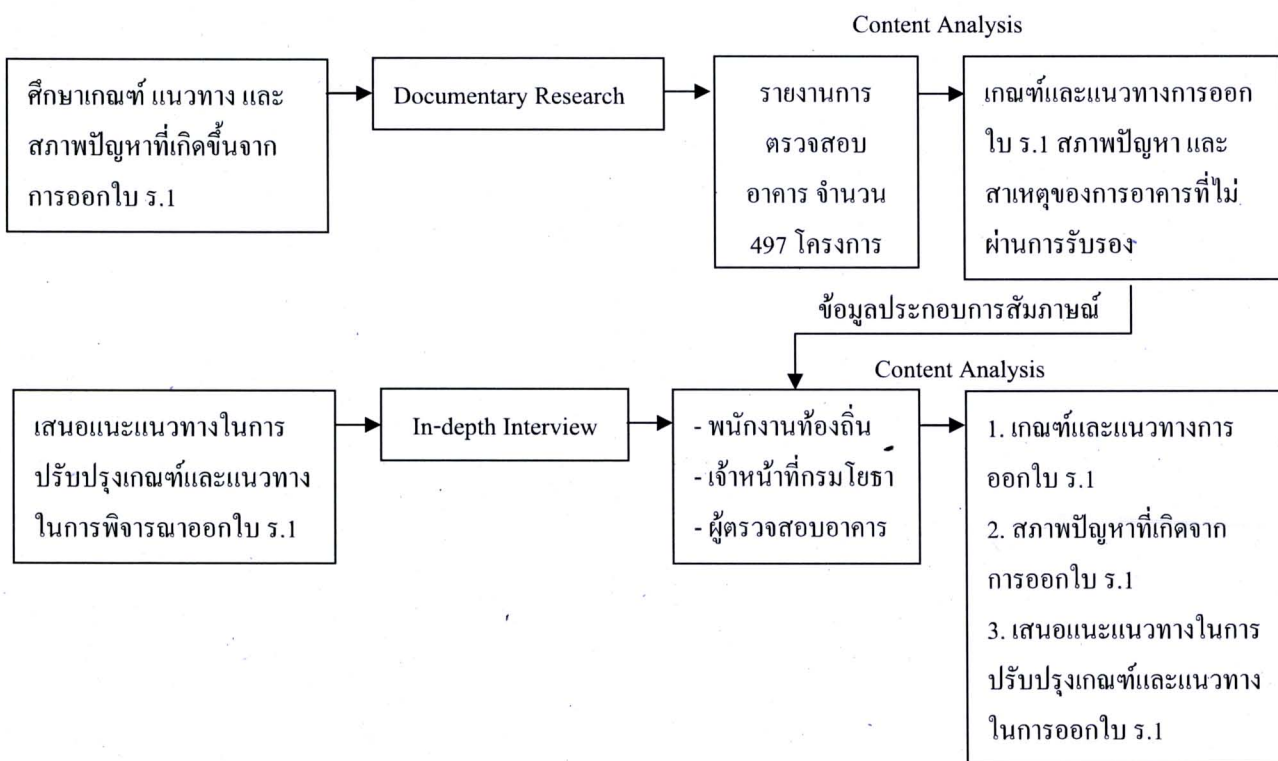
Content Analysis

ศึกษาเกณฑ์ แนวทาง และสภาพปัญหาที่เกิดขึ้นจากการออกใบ ร.1

Documentary Research

รายงานการตรวจสอบอาคาร จำนวน 497 โครงการ

เกณฑ์และแนวทางการออกใบ ร.1 สภาพปัญหา และสาเหตุของการอาคารที่ไม่ผ่านการรับรอง

ข้อมูลประกอบการสัมภาษณ์

Content Analysis

เสนอแนะแนวทางในการปรับปรุงเกณฑ์และแนวทางในการพิจารณาออกใบ ร.1

In-depth Interview

- พนักงานท้องถิ่น
- เจ้าหน้าที่กรมโยธา
- ผู้ตรวจสอบอาคาร

1. เกณฑ์และแนวทางการออกใบ ร.1
2. สภาพปัญหาที่เกิดจากการออกใบ ร.1
3. เสนอแนะแนวทางในการปรับปรุงเกณฑ์และแนวทางในการออกใบ ร.1